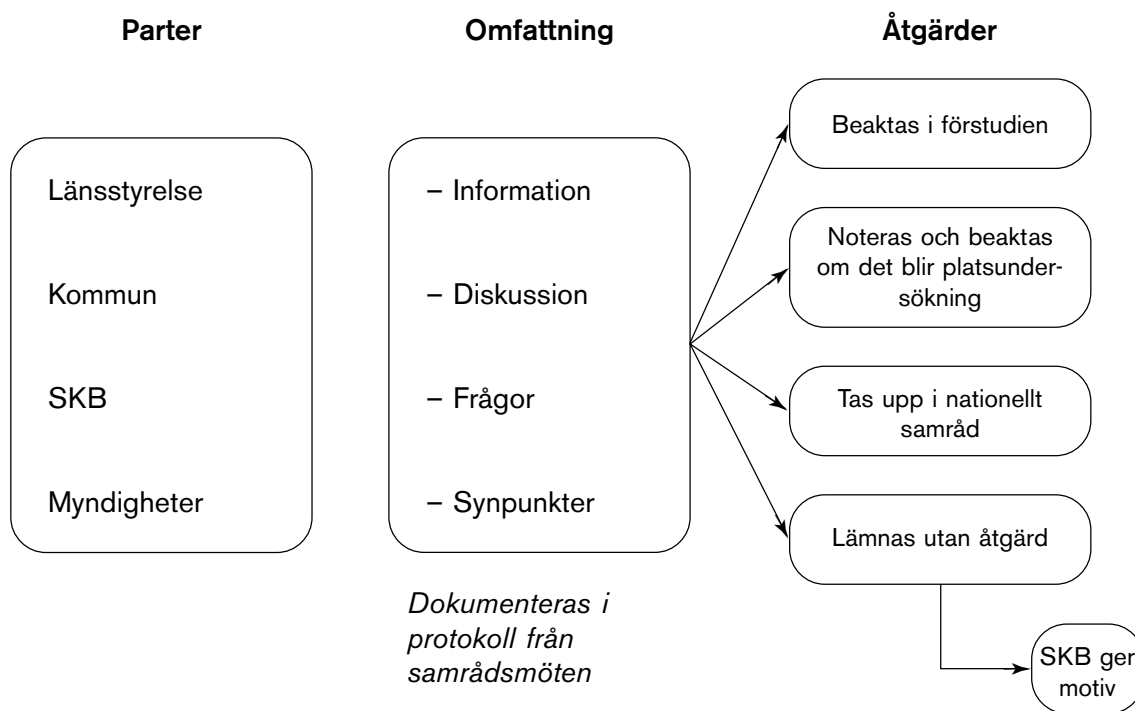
Parter

Länsstyrelse

Kommun

SKB

Myndigheter

Omfattning

– Information

– Diskussion

– Frågor

– Synpunkter

*Dokumenteras i protokoll från samrådsmöten*

Åtgärder

Beaktas i förstudien

Noteras och beaktas om det blir platsundersökning

Tas upp i nationellt samråd

Lämnas utan åtgärd

SKB ger motiv